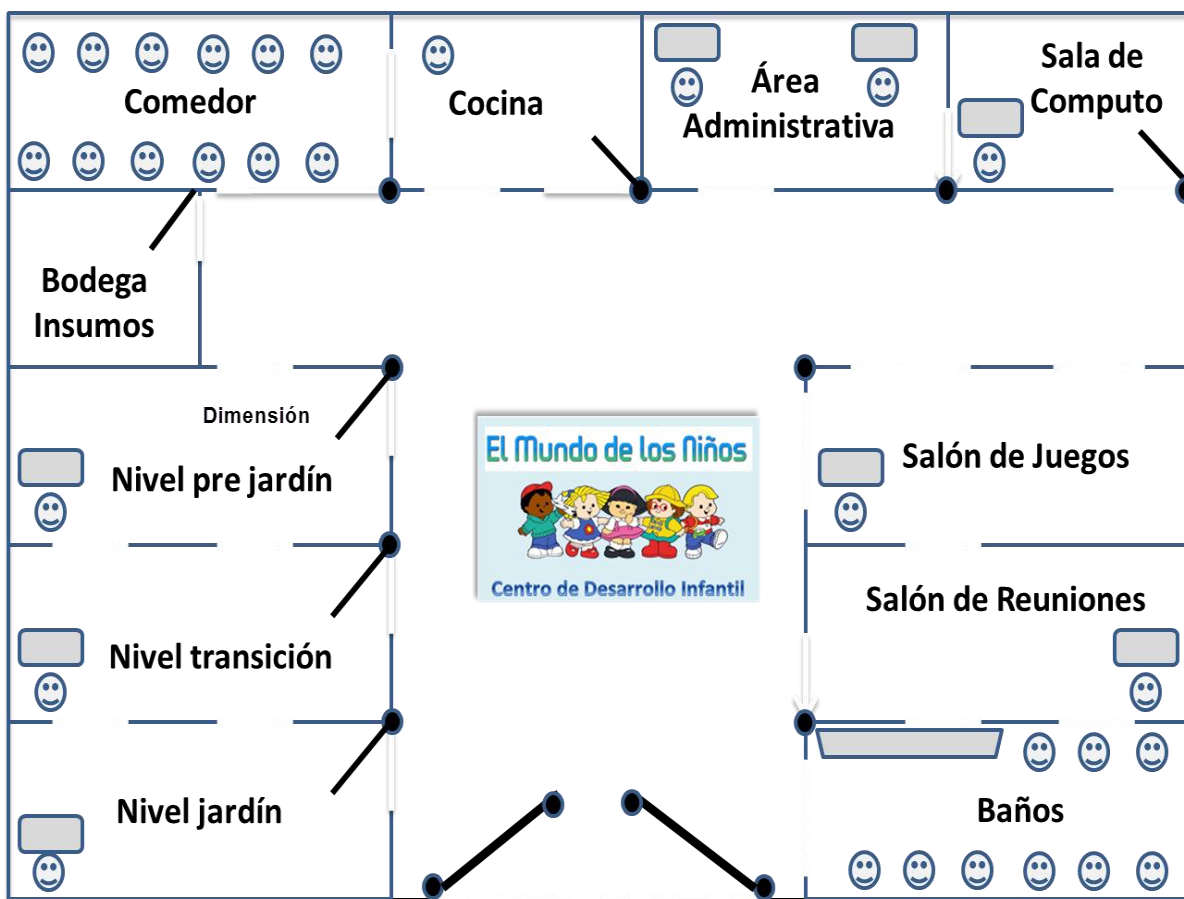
Comedor

Cocina

Área Administrativa

Sala de Computo

Bodega Insumos

Dimensión

Nivel pre jardín

El Mundo de los Niños

Centro de Desarrollo Infantil

Salón de Juegos

Salón de Reuniones

Nivel transición

Nivel jardín

Baños